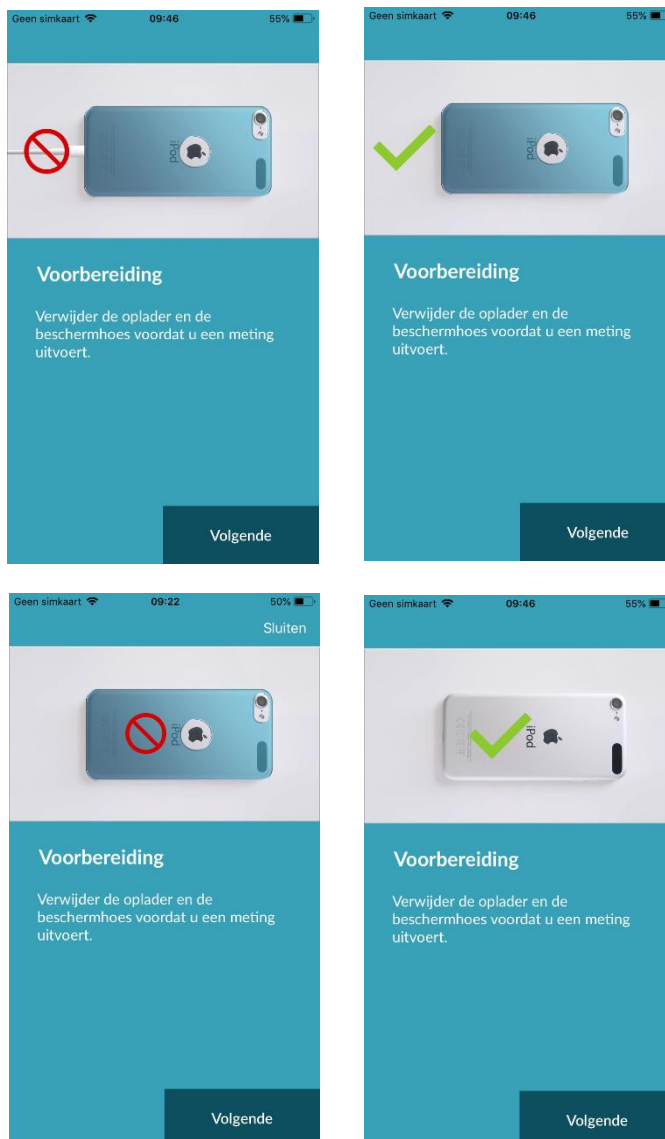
Geen simkaart 09:46 55%

iPod

Voorbereiding

Verwijder de oplader en de beschermhoes voordat u een meting uitvoert.

Volgende

Geen simkaart 09:46 55%

iPod

Voorbereiding

Verwijder de oplader en de beschermhoes voordat u een meting uitvoert.

Volgende

Geen simkaart 09:22 50%

Sluiten

iPod

Voorbereiding

Verwijder de oplader en de beschermhoes voordat u een meting uitvoert.

Volgende

Geen simkaart 09:46 55%

iPod

Voorbereiding

Verwijder de oplader en de beschermhoes voordat u een meting uitvoert.

Volgende